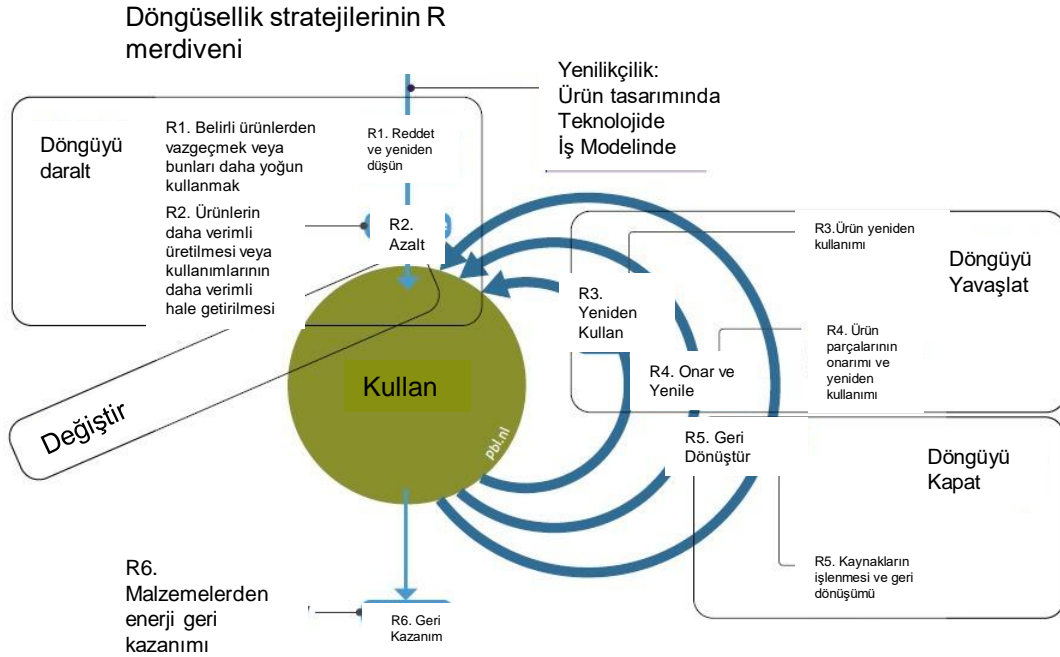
Döngüsellik stratejilerinin R merdiveni

Yenilikçilik:
Ürün tasarımında
Teknolojide
İş Modelinde

Döngüyü daralt

R1. Belirli ürünlerden vazgeçmek veya bunları daha yoğun kullanmak

R1. Reddet ve yeniden düşün

R2. Ürünlerin daha verimli üretilmesi veya kullanımlarının daha verimli hale getirilmesi

R2. Azalt

R3.Ürün yeniden kullanımı

Döngüyü Yavaşlat

R3. Yeniden Kullan

R4. Ürün parçalarının onarımı ve yeniden kullanımı

R4. Onar ve Yenile

Kullan

pbl.nl

Değiştir

R5. Geri Dönüştür

Döngüyü Kapat

R5. Kaynakların işlenmesi ve geri dönüşümü

R6. Malzemelerden enerji geri kazanımı

R6. Geri Kazanım